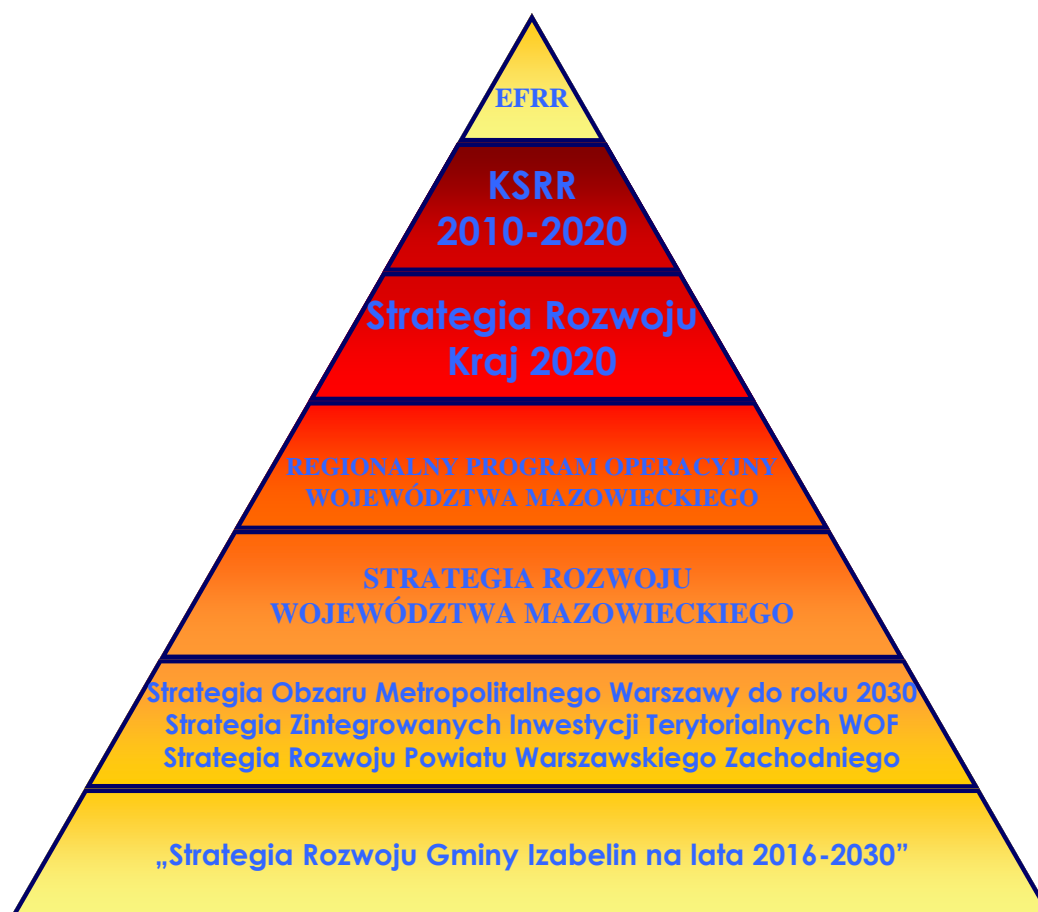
EFRR

KSRR
2010-2020

Strategia Rozwoju
Kraj 2020

REGIONALNY PROGRAM OPERACYJNY
WOJEWÓDZTWA MAZOWIECKIEGO

STRATEGIA ROZWOJU
WOJEWÓDZTWA MAZOWIECKIEGO

Strategia Obzaru Metropolitalnego Warszawy do roku 2030
Strategia Zintegrowanych Inwestycji Terytorialnych WOF
Strategia Rozwoju Powiatu Warszawskiego Zachodniego

„Strategia Rozwoju Gminy Izabelin na lata 2016-2030”